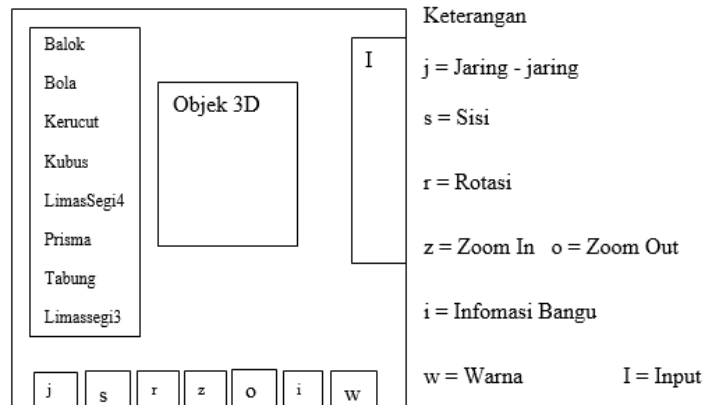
Balok
Bola
Kerucut
Kubus
LimasSegi4
Prisma
Tabung
Limassegi3

Objek 3D

I

j s r z o i w

Keterangan

j = Jaring - jaring

s = Sisi

r = Rotasi

z = Zoom In o = Zoom Out

i = Infomasi Bangu

w = Warna I = Input